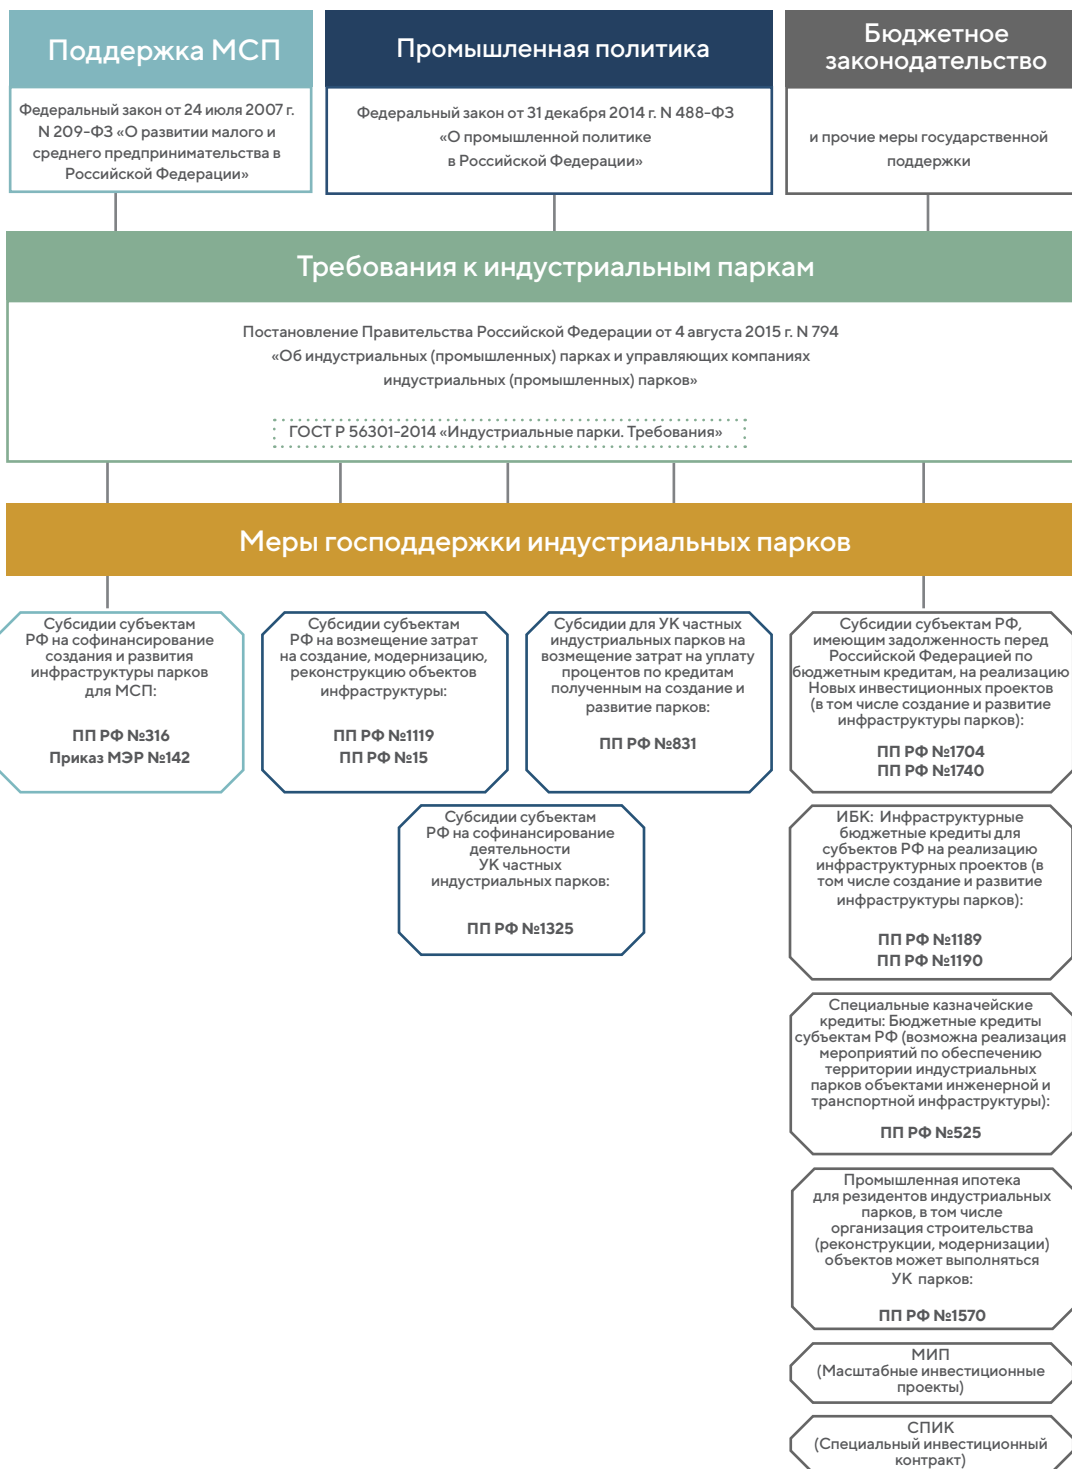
Поддержка МСП

Федеральный закон от 24 июля 2007 г. N 209-ФЗ «О развитии малого и среднего предпринимательства в Российской Федерации»

Промышленная политика

Федеральный закон от 31 декабря 2014 г. N 488-ФЗ «О промышленной политике в Российской Федерации»

Бюджетное законодательство

и прочие меры государственной поддержки

Требования к индустриальным паркам

Постановление Правительства Российской Федерации от 4 августа 2015 г. N 794 «Об индустриальных (промышленных) парках и управляющих компаниях индустриальных (промышленных) парков»

ГОСТ Р 56301-2014 «Индустриальные парки. Требования»

Меры господдержки индустриальных парков

Субсидии субъектам РФ на софинансирование создания и развития инфраструктуры парков для МСП:

ПП РФ №316
Приказ МЭР №142

Субсидии субъектам РФ на возмещение затрат на создание, модернизацию, реконструкцию объектов инфраструктуры:

ПП РФ №1119
ПП РФ №15

Субсидии для УК частных индустриальных парков на возмещение затрат на уплату процентов по кредитам полученным на создание и развитие парков:

ПП РФ №831

Субсидии субъектам РФ, имеющим задолженность перед Российской Федерацией по бюджетным кредитам, на реализацию Новых инвестиционных проектов (в том числе создание и развитие инфраструктуры парков):

ПП РФ №1704
ПП РФ №1740

Субсидии субъектам РФ на софинансирование деятельности УК частных индустриальных парков:

ПП РФ №1325

ИБК: Инфраструктурные бюджетные кредиты для субъектов РФ на реализацию инфраструктурных проектов (в том числе создание и развитие инфраструктуры парков):

ПП РФ №1189
ПП РФ №1190

Специальные казначейские кредиты: Бюджетные кредиты субъектам РФ (возможна реализация мероприятий по обеспечению территории индустриальных парков объектами инженерной и транспортной инфраструктуры):

ПП РФ №525

Промышленная ипотека для резидентов индустриальных парков, в том числе организация строительства (реконструкции, модернизации) объектов может выполняться УК парков:

ПП РФ №1570

МИП
(Масштабные инвестиционные проекты)

СПИК
(Специальный инвестиционный контракт)